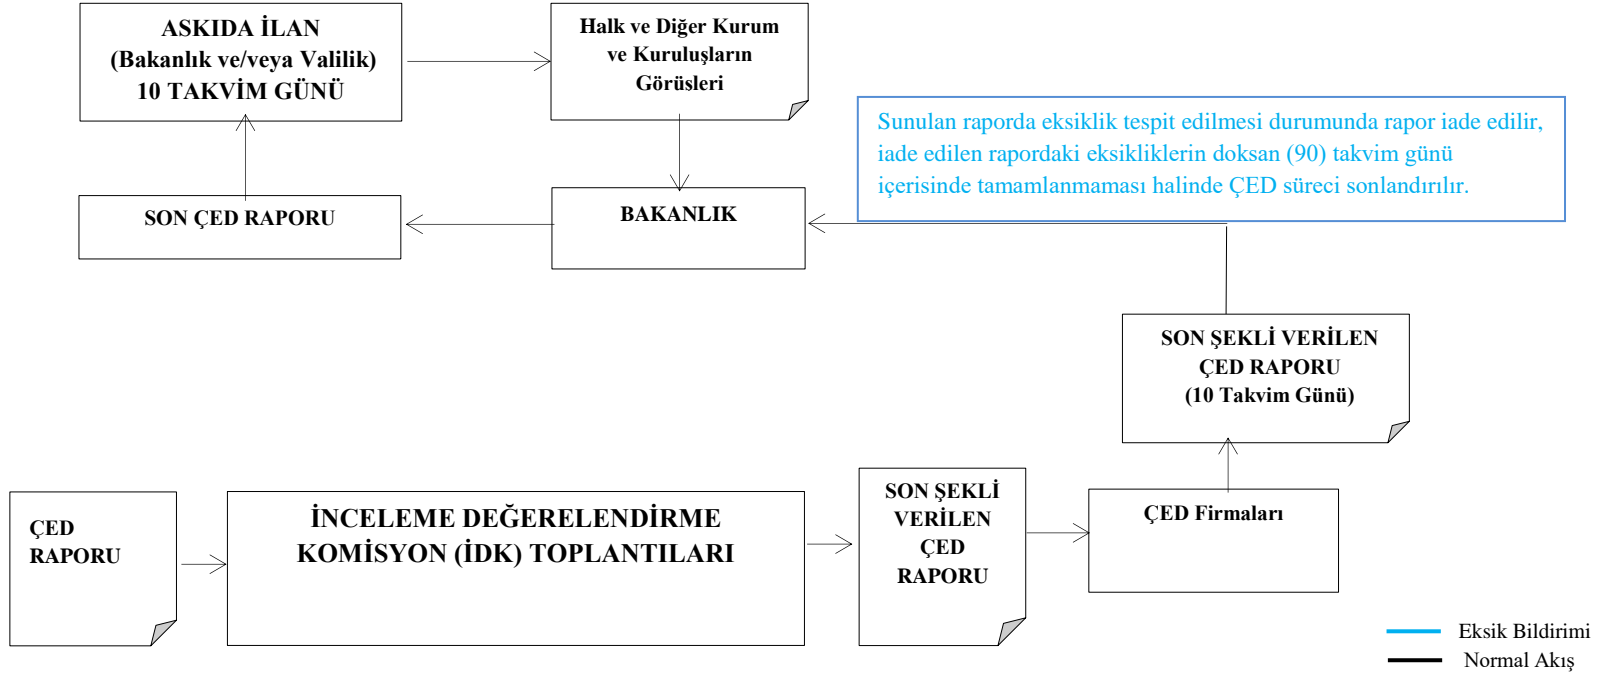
ASKIDA İLAN
(Bakanlık ve/veya Valilik)
10 TAKVİM GÜNÜ

Halk ve Diğer Kurum ve Kuruluşların Görüşleri

Sunulan raporda eksiklik tespit edilmesi durumunda rapor iade edilir, iade edilen rapordaki eksikliklerin doksan (90) takvim günü içerisinde tamamlanmaması halinde ÇED süreci sonlandırılır.

SON ÇED RAPORU

BAKANLIK

SON ŞEKLİ VERİLEN ÇED RAPORU (10 Takvim Günü)

ÇED RAPORU

İNCELEME DEĞERELENDİRME KOMİSYON (İDK) TOPLANTILARI

SON ŞEKLİ VERİLEN ÇED RAPORU

ÇED Firmaları

Eksik Bildirimi
Normal Akış